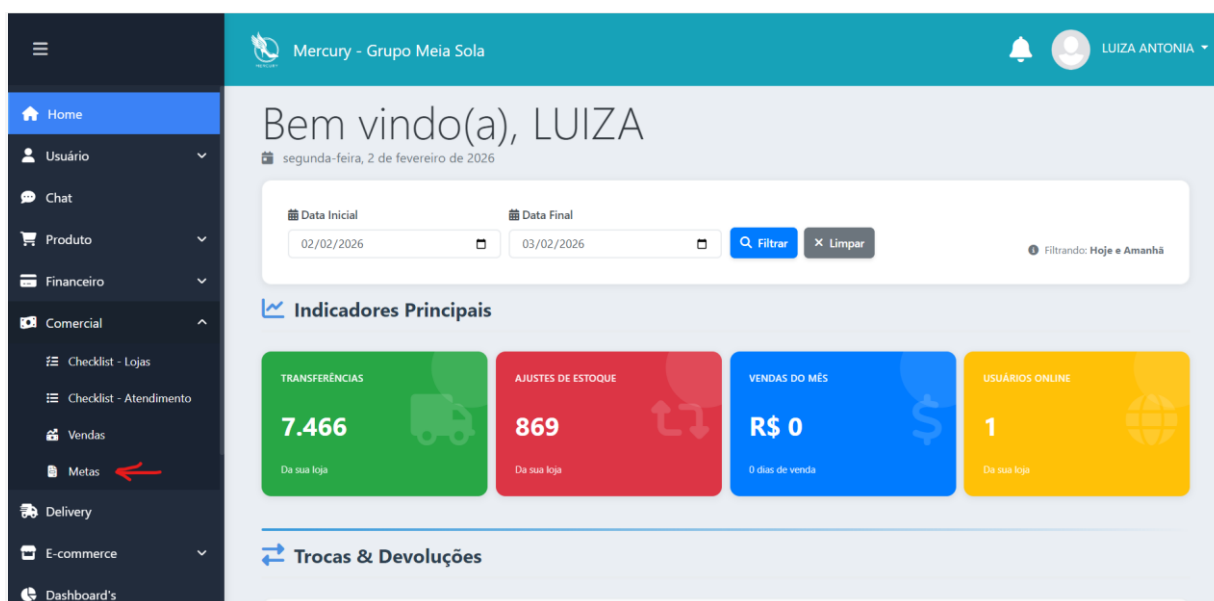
≡

Mercury - Grupo Meia Sola

LUIZA ANTONIA

Home
Usuário
Chat
Produto
Financeiro
Comercial
Checklist - Lojas
Checklist - Atendimento
Vendas
Metas
Delivery
E-commerce
Dashboard's

Bem vindo(a), LUIZA
segunda-feira, 2 de fevereiro de 2026

Data Inicial
02/02/2026
Data Final
03/02/2026
Filtrar
Limpar
Filtrando: Hoje e Amanhã

Indicadores Principais

TRANSFERÊNCIAS
7.466
Da sua loja

AJUSTES DE ESTOQUE
869
Da sua loja

VENDAS DO MÊS
R$ 0
0 dias de venda

USUÁRIOS ONLINE
1
Da sua loja

Trocas & Devoluções